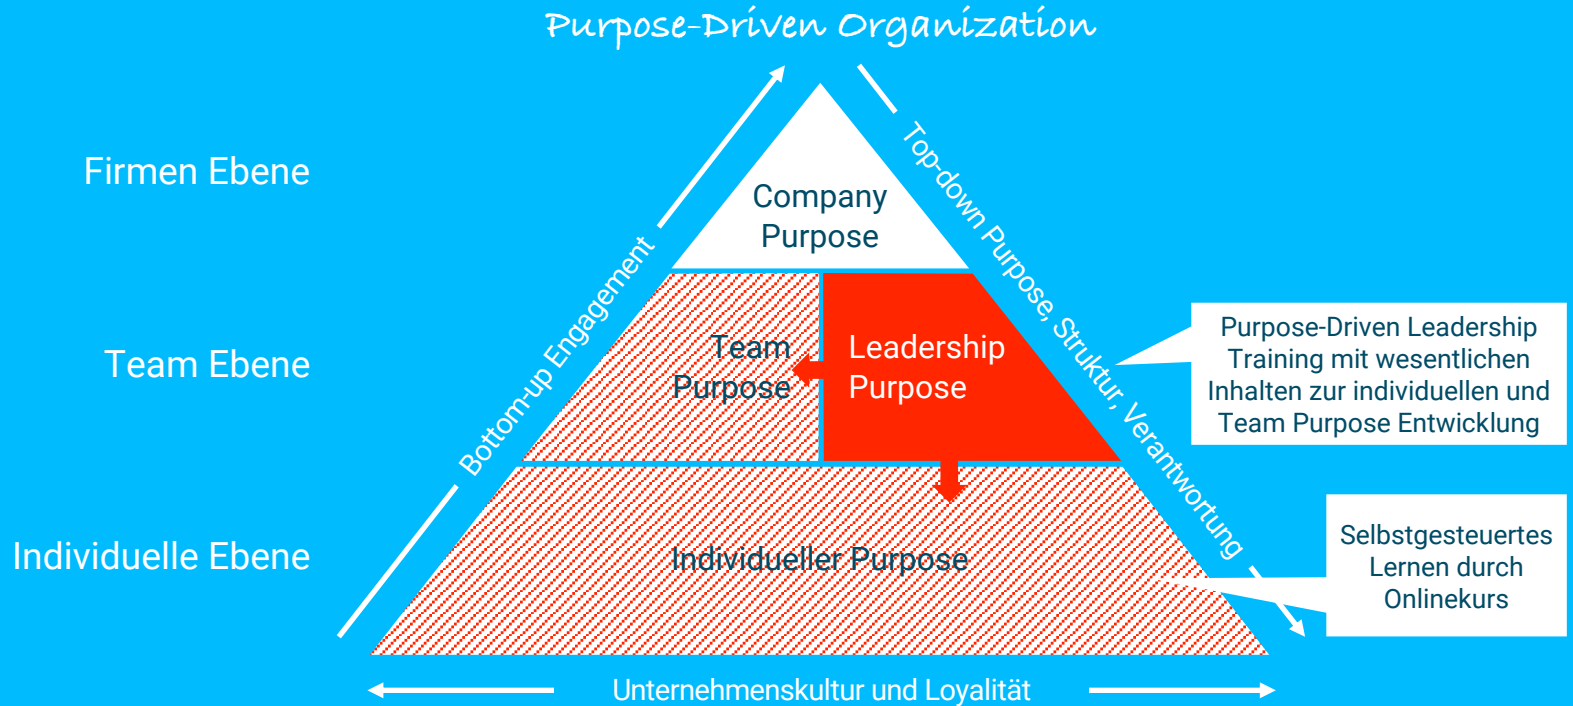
Purpose-Driven Organization

Firmen Ebene

Team Ebene

Individuelle Ebene

Bottom-up Engagement

Top-down Purpose, Struktur, Verantwortung

Company Purpose

Team Purpose

Leadership Purpose

Individueller Purpose

Purpose-Driven Leadership Training mit wesentlichen Inhalten zur individuellen und Team Purpose Entwicklung

Selbstgesteuertes Lernen durch Onlinekurs

Unternehmenskultur und Loyalität